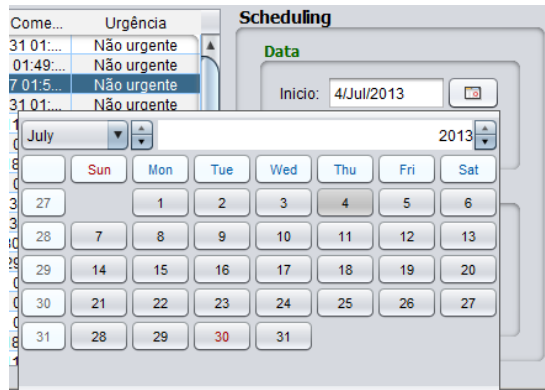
| Come... | Urgência |
|---|---|
| 31 01:... | Não urgente |
| 01:49:... | Não urgente |
| 7 01:5... | Não urgente |
| 31 01:... | Não urgente |

Scheduling

Data

Inicio: 4/Jul/2013

July 2013

| | Sun | Mon | Tue | Wed | Thu | Fri | Sat |
|---|---|---|---|---|---|---|---|
| 27 | | 1 | 2 | 3 | 4 | 5 | 6 |
| 28 | 7 | 8 | 9 | 10 | 11 | 12 | 13 |
| 29 | 14 | 15 | 16 | 17 | 18 | 19 | 20 |
| 30 | 21 | 22 | 23 | 24 | 25 | 26 | 27 |
| 31 | 28 | 29 | 30 | 31 | | | |